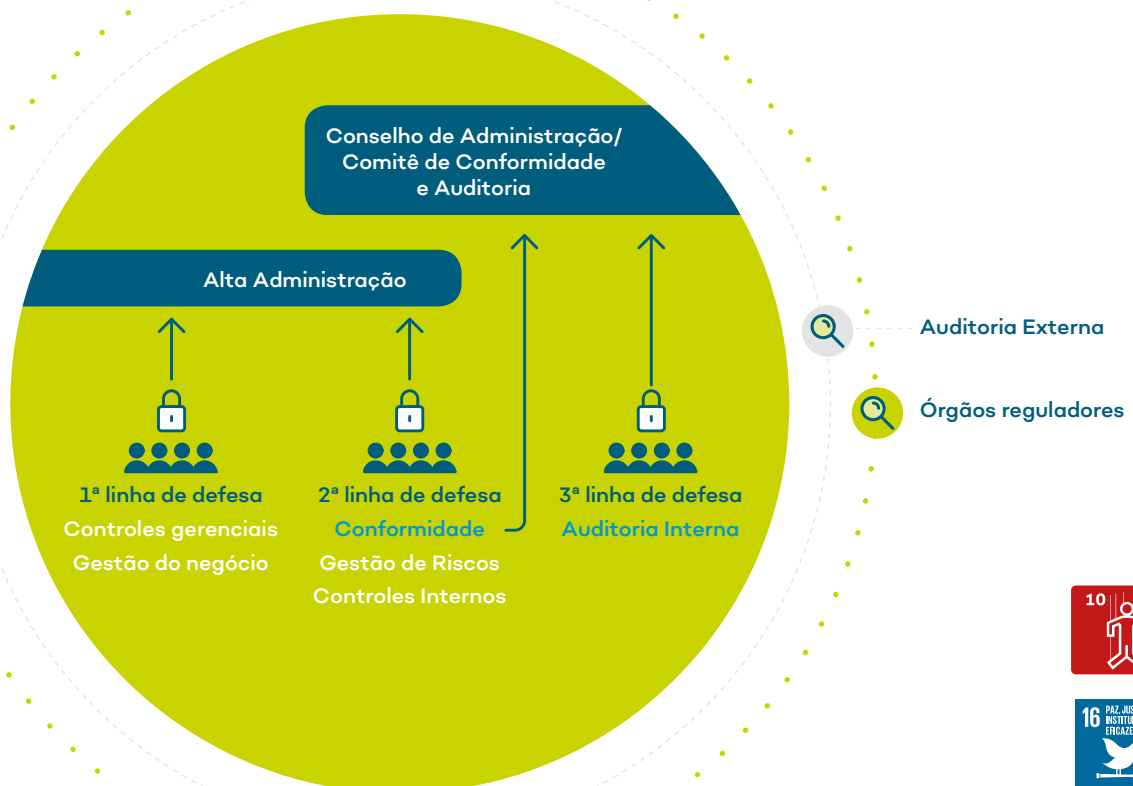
Conselho de Administração/ Comitê de Conformidade e Auditoria

Alta Administração

1ª linha de defesa
Controles gerenciais
Gestão do negócio

2ª linha de defesa
Conformidade
Gestão de Riscos
Controles Internos

3ª linha de defesa
Auditoria Interna

Auditoria Externa

Órgãos reguladores

10

16 PAZ, JUS INSTITU EFICAZE